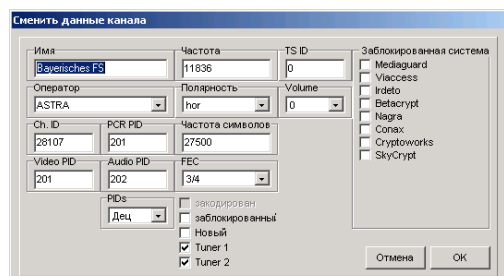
Сменить данные канала

Имя
Bayerisches FS

Частота
11836

TS ID
0

Оператор
ASTRA

Поляpность
hor

Volume
0

Ch. ID
28107

PCR PID
201

Частота символов
27500

Video PID
201

Audio PID
202

FEC
3/4

PIDs
Дец

закодирован
заблокированный
Новый
Tuner 1
Tuner 2

Заблокированная система
Mediaguard
Viaccess
Irdeto
Betacrypt
Nagra
Conax
Cryptoworks
SkyCrypt

Отмена
OK